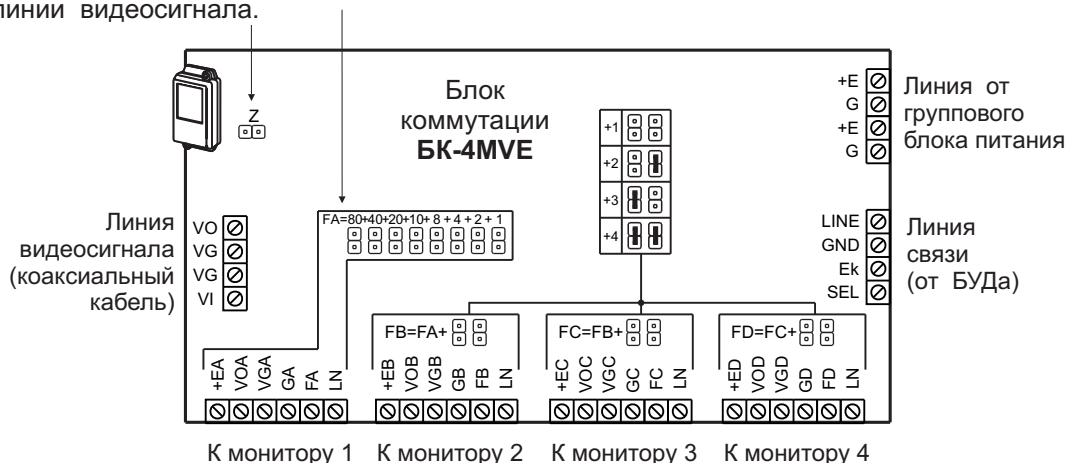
линии видеосигнала.

Z

Блок коммутации
БК-4MVE

+1
+2
+3
+4

+E
G
+E
G

Линия от группового блока питания

Линия видеосигнала (коаксиальный кабель)

VO
VG
VG
VI

FA=80+40+20+10+ 8 + 4 + 2 + 1

LINE
GND
Ek
SEL

Линия связи (от БУДа)

FB=FA+

FC=FB+

FD=FC+

+EA VOA VGA GA FA LN

+EB VOB VGB GB FB LN

+EC VOC VGC GC FC LN

+ED VOD VGD GD FD LN

К монитору 1 К монитору 2 К монитору 3 К монитору 4